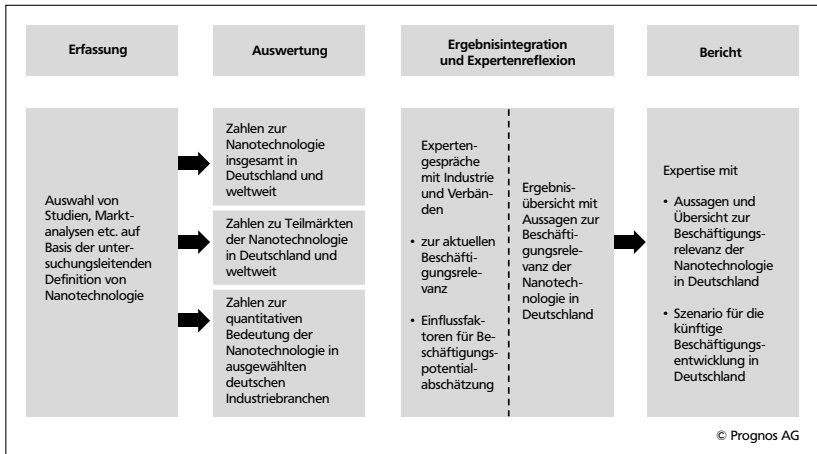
Erfassung

Auswertung

Ergebnisintegration und Expertenreflexion

Bericht

Auswahl von Studien, Marktanalysen etc. auf Basis der untersuchungsleitenden Definition von Nanotechnologie

Zahlen zur Nanotechnologie insgesamt in Deutschland und weltweit

Zahlen zu Teilmärkten der Nanotechnologie in Deutschland und weltweit

Zahlen zur quantitativen Bedeutung der Nanotechnologie in ausgewählten deutschen Industriebranchen

Expertengespräche mit Industrie und Verbänden

• zur aktuellen Beschäftigungsrelevanz

• Einflussfaktoren für Beschäftigungspotentialabschätzung

Ergebnisübersicht mit Aussagen zur Beschäftigungsrelevanz der Nanotechnologie in Deutschland

Expertise mit

• Aussagen und Übersicht zur Beschäftigungsrelevanz der Nanotechnologie in Deutschland

• Szenario für die künftige Beschäftigungsentwicklung in Deutschland

© Prognos AG